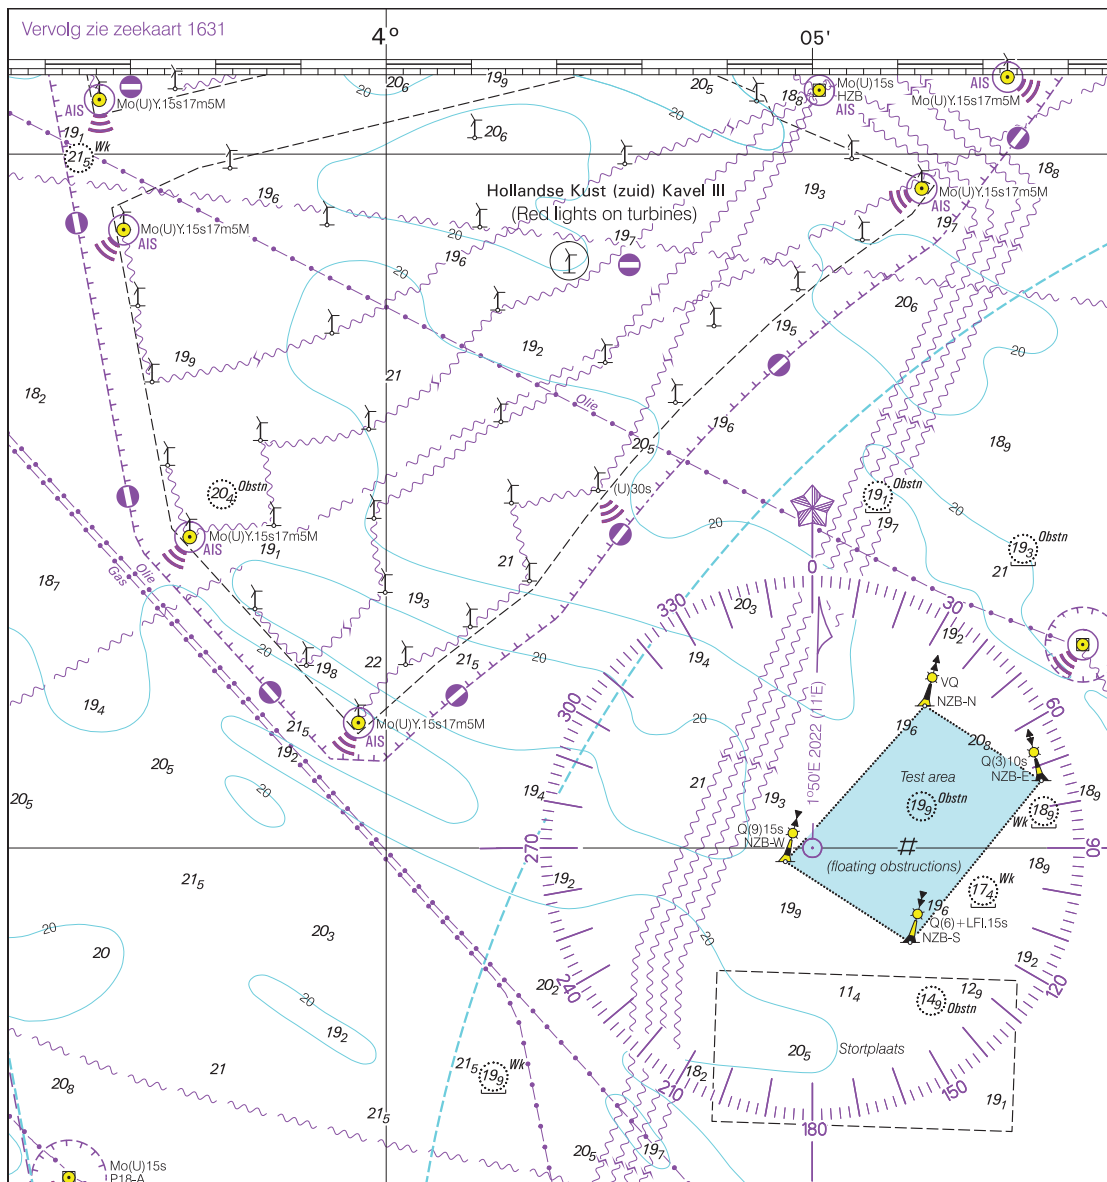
Vervolg zie zeekaart 1631

4°

05'

AIS
Mo(U)Y.15s17m5M
$19_1$
$21_5$ Wk
$20_6$
$19_9$
$20_5$
Mo(U)15s
HZB
AIS
$18_8$
AIS
Mo(U)Y.15s17m5M
$20_6$
$18_8$
Hollandse Kust (zuid) Kavel III
(Red lights on turbines)
$19_3$
Mo(U)Y.15s17m5M
AIS
$19_6$
Mo(U)Y.15s17m5M
AIS
$19_7$
20
$19_6$
$19_7$
20
$20_6$
$19_5$
$19_9$
$19_2$
21
$18_2$
Olie
$19_6$
20
$18_9$
$20_5$
$20_4$ Obstn
(U)30s
$19_1$ Obstn
$19_7$
Mo(U)Y.15s17m5M
AIS
$19_1$
20
$19_3$ Obstn
$18_7$
Gas
Olie
21
21
0
$19_3$
330
$20_3$
30
$19_2$
20
$19_8$
22
$21_5$
20
$19_4$
VQ
NZB-N
$19_4$
Mo(U)Y.15s17m5M
AIS
$21_5$
300
20
60
$19_2$
$19_6$
$20_8$
Q(3)10s
NZB-E
$20_5$
1°50'E 2022 (11'E)
Test area
21
$19_4$
$19_3$
$19_9$ Obstn
$18_9$
$20_5$
20
Q(9)15s
NZB-W
$18_9$ Wk
270
90
(floating obstructions)
$21_5$
$19_2$
$18_9$
$17_4$ Wk
$19_9$
$19_6$
Q(6)+LFl.15s
NZB-S
20
20
$20_3$
20
$19_2$
240
120
$20_2$
$11_4$
$14_9$ Obstn
$12_9$
20
$19_2$
$20_5$
Stortplaats
21
$21_5$
$19_9$ Wk
$18_2$
$20_8$
210
150
$19_1$
$21_5$
180
$20_5$
$19_7$
Mo(U)15s
P18-A